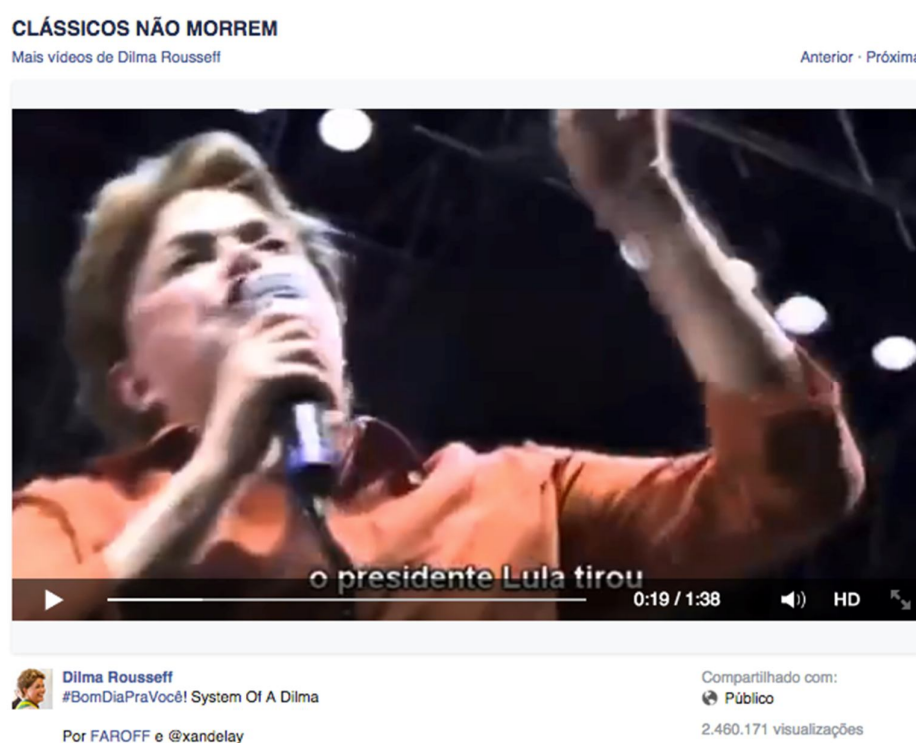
CLÁSSICOS NÃO MORREM

Mais vídeos de Dilma Rousseff

Anterior · Próxima

o presidente Lula tirou

0:19 / 1:38

HD

Dilma Rousseff
#BomDiaPraVocê! System Of A Dilma

Por FAROFF e @xandelay

Compartilhado com:
Público

2.460.171 visualizações